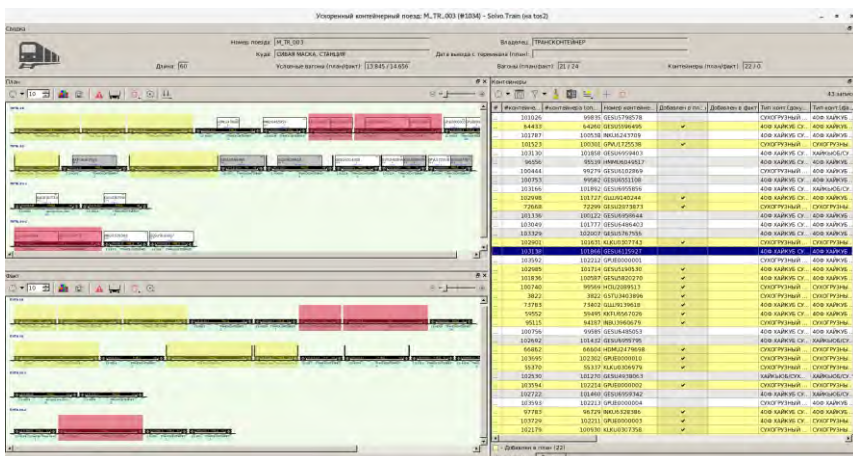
Ускоренный контейнерный поезд: M_TR_003 (#1034) - Solvo.Train (на tos2)

Сводка

Номер поезда: M_TR_003
Куда: СИВАЯ МАСКА, СТАНЦИЯ
Длина: 60
Условные вагоны (план/факт): 13.845 / 14.656
Дата выхода с терминала (план):
Вагоны (план/факт): 21 / 24
Владелец: ТРАНСКОНТЕЙНЕР
Контейнеры (план/факт): 22 / 0

План

Факт

Контейнеры

43 запис

| # | Контейне... | Контейнер в пла... | Номер контейне... | Добавлен в пл... | Добавлен в факт | Тип конт (груз)... | Тип конт (фа... |
|---|---|---|---|---|---|---|---|
| | 101026 | 99835 | GESU5798578 | | | 40Ф ХАЙКУБ СУ... | 40Ф ХАЙКУБ... |
| | 64437 | 64260 | GESU5096495 | ✔ | | СУХОГРУЗНЫЙ ... | СУХОГРУЗНЫ... |
| | 101787 | 100538 | INKU6247909 | | | 40Ф ХАЙКУБ СУ... | 40Ф ХАЙКУБ... |
| | 101523 | 100301 | GPVU1725538 | ✔ | | СУХОГРУЗНЫЙ ... | СУХОГРУЗНЫ... |
| | 103130 | 101858 | GESU6959403 | | | 40Ф ХАЙКУБ СУ... | ХАЙКУБ/СУ... |
| | 96556 | 95539 | HMMU6044617 | | | 40Ф ХАЙКУБ СУ... | 40Ф ХАЙКУБ... |
| | 100444 | 99279 | GESU6102869 | | | 40Ф ХАЙКУБ СУ... | 40Ф ХАЙКУБ... |
| | 100753 | 99582 | GESU6051108 | | | 40Ф ХАЙКУБ СУ... | 40Ф ХАЙКУБ... |
| | 103166 | 101892 | GESU6955856 | | | 40Ф ХАЙКУБ СУ... | ХАЙКУБ/СУ... |
| | 102998 | 101727 | GLLU9140244 | ✔ | | 40Ф ХАЙКУБ СУ... | 40Ф ХАЙКУБ... |
| | 72668 | 72299 | GESU2073873 | ✔ | | СУХОГРУЗНЫЙ ... | СУХОГРУЗНЫ... |
| | 101336 | 100122 | GESU6959644 | | | 40Ф ХАЙКУБ СУ... | 40Ф ХАЙКУБ... |
| | 103049 | 101777 | GESU6486402 | | | 40Ф ХАЙКУБ СУ... | 40Ф ХАЙКУБ... |
| | 103329 | 102007 | GESU5787555 | | | 40Ф ХАЙКУБ СУ... | 40Ф ХАЙКУБ... |
| | 102902 | 101631 | KLKU0307743 | ✔ | | СУХОГРУЗНЫЙ ... | СУХОГРУЗНЫ... |
| | 103138 | 101866 | GESU6125927 | | | 40Ф ХАЙКУБ СУ... | 40Ф ХАЙКУБ... |
| | 103592 | 102212 | GPUE0000001 | | | СУХОГРУЗНЫЙ ... | СУХОГРУЗНЫ... |
| | 102985 | 101714 | GESU5190530 | ✔ | | 40Ф ХАЙКУБ СУ... | 40Ф ХАЙКУБ... |
| | 101836 | 100587 | GESU5820270 | ✔ | | 40Ф ХАЙКУБ СУ... | 40Ф ХАЙКУБ... |
| | 100740 | 99569 | HCIU2089513 | ✔ | | 40Ф ХАЙКУБ СУ... | 40Ф ХАЙКУБ... |
| | 3822 | 3822 | GSTU3403896 | ✔ | | СУХОГРУЗНЫЙ ... | СУХОГРУЗНЫ... |
| | 73783 | 73402 | GLLU9139618 | ✔ | | 40Ф ХАЙКУБ СУ... | 40Ф ХАЙКУБ... |
| | 55952 | 55495 | RKTU5567026 | ✔ | | 40Ф ХАЙКУБ СУ... | 40Ф ХАЙКУБ... |
| | 95115 | 94167 | INKU3960679 | ✔ | | СУХОГРУЗНЫЙ ... | СУХОГРУЗНЫ... |
| | 100756 | 99585 | GESU6485053 | | | 40Ф ХАЙКУБ СУ... | 40Ф ХАЙКУБ... |
| | 102692 | 101432 | GESU6695795 | | | 40Ф ХАЙКУБ СУ... | ХАЙКУБ/СУ... |
| | 66862 | 66604 | HDMU2479698 | ✔ | | СУХОГРУЗНЫЙ ... | СУХОГРУЗНЫ... |
| | 103695 | 102302 | GPUE0000010 | ✔ | | СУХОГРУЗНЫЙ ... | СУХОГРУЗНЫ... |
| | 55370 | 55337 | KLKU0306979 | ✔ | | СУХОГРУЗНЫЙ ... | СУХОГРУЗНЫ... |
| | 102530 | 101270 | GESU6938063 | | | ХАЙКУБ/СУ... | ХАЙКУБ/СУ... |
| | 103594 | 102214 | GPUE0000002 | ✔ | | СУХОГРУЗНЫЙ ... | СУХОГРУЗНЫ... |
| | 102722 | 101460 | GESU6959342 | | | 40Ф ХАЙКУБ СУ... | ХАЙКУБ/СУ... |
| | 103593 | 102213 | GPUE0000004 | | | СУХОГРУЗНЫЙ ... | СУХОГРУЗНЫ... |
| | 97787 | 96729 | INKU6328386 | ✔ | | 40Ф ХАЙКУБ СУ... | 40Ф ХАЙКУБ... |
| | 103729 | 102211 | GPUE0000003 | ✔ | | СУХОГРУЗНЫЙ ... | СУХОГРУЗНЫ... |
| | 102179 | 100930 | KLKU0307356 | ✔ | | 40Ф ХАЙКУБ СУ... | 40Ф ХАЙКУБ... |

Добавлен в план (22)